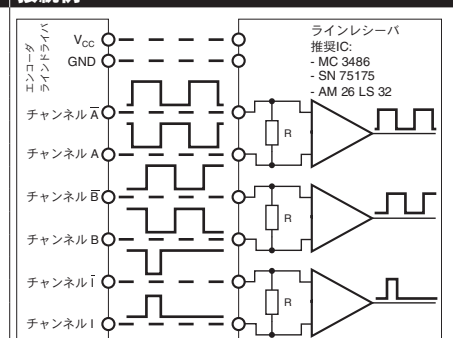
接続例

エンコーダ
ラインドライバ

$V_{CC}$

GND

ラインレシーバ
推奨IC:
- MC 3486
- SN 75175
- AM 26 LS 32

チャンネル $\overline{A}$

R

チャンネル A

チャンネル $\overline{B}$

R

チャンネル B

チャンネル $\overline{I}$

R

チャンネル I